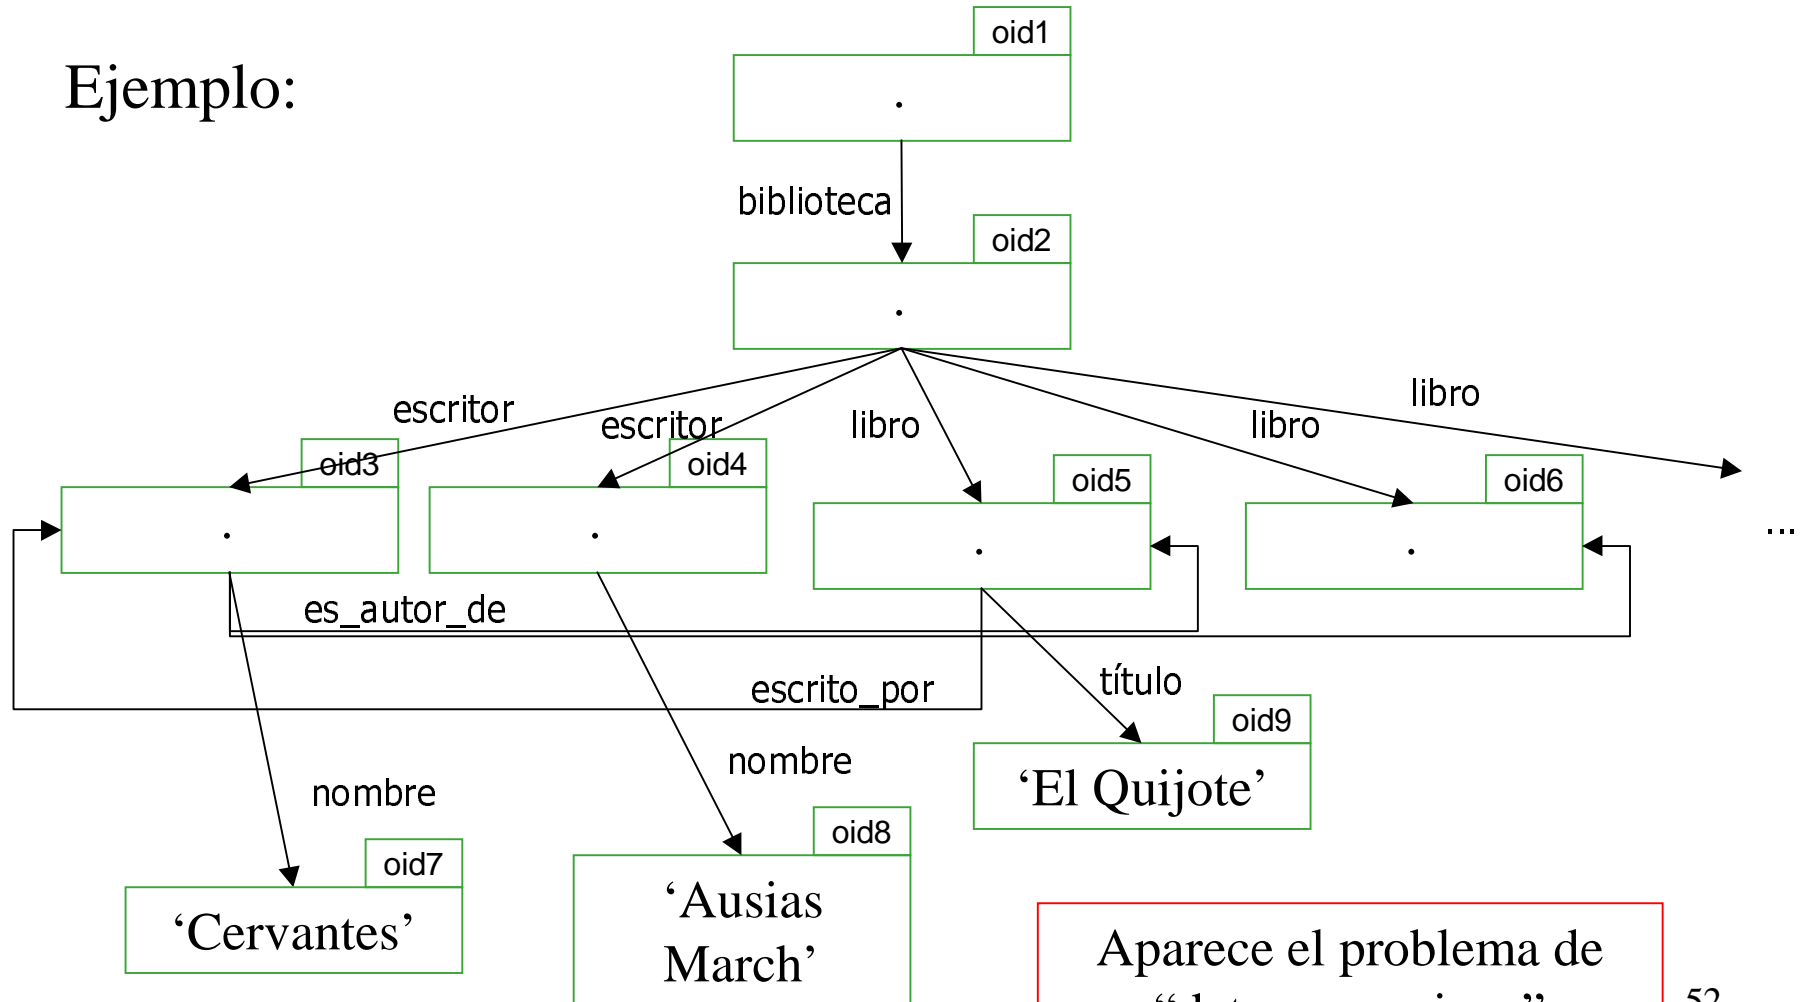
Ejemplo:

oid1
.
biblioteca
oid2
.
escritor
escritor
libro
libro
libro
oid3
.
oid4
.
oid5
.
oid6
.
...
es_autor_de
escrito_por
título
oid9
'El Quijote'
nombre
nombre
oid8
'Ausias March'
oid7
'Cervantes'

Aparece el problema de
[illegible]
52